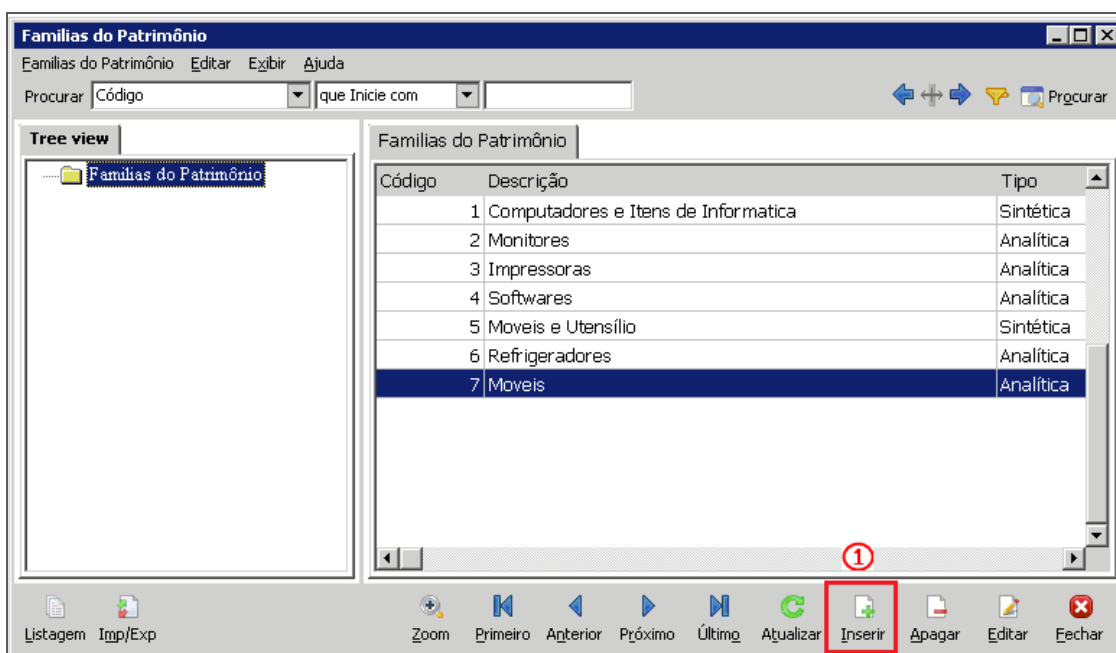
Familias do Patrimônio

Familias do Patrimônio  Editar  Exibir  Ajuda

Procurar Código que Inicie com

Procurar

Tree view

Familias do Patrimônio

Familias do Patrimônio

| Código | Descrição | Tipo |
|---|---|---|
| 1 | Computadores e Itens de Informatica | Sintética |
| 2 | Monitores | Analítica |
| 3 | Impressoras | Analítica |
| 4 | Softwares | Analítica |
| 5 | Moveis e Utensílio | Sintética |
| 6 | Refrigeradores | Analítica |
| 7 | Moveis | Analítica |

1

Listagem  Imp/Exp  Zoom  Primeiro  Anterior  Próximo  Último  Atualizar  Inserir  Apagar  Editar  Fechar